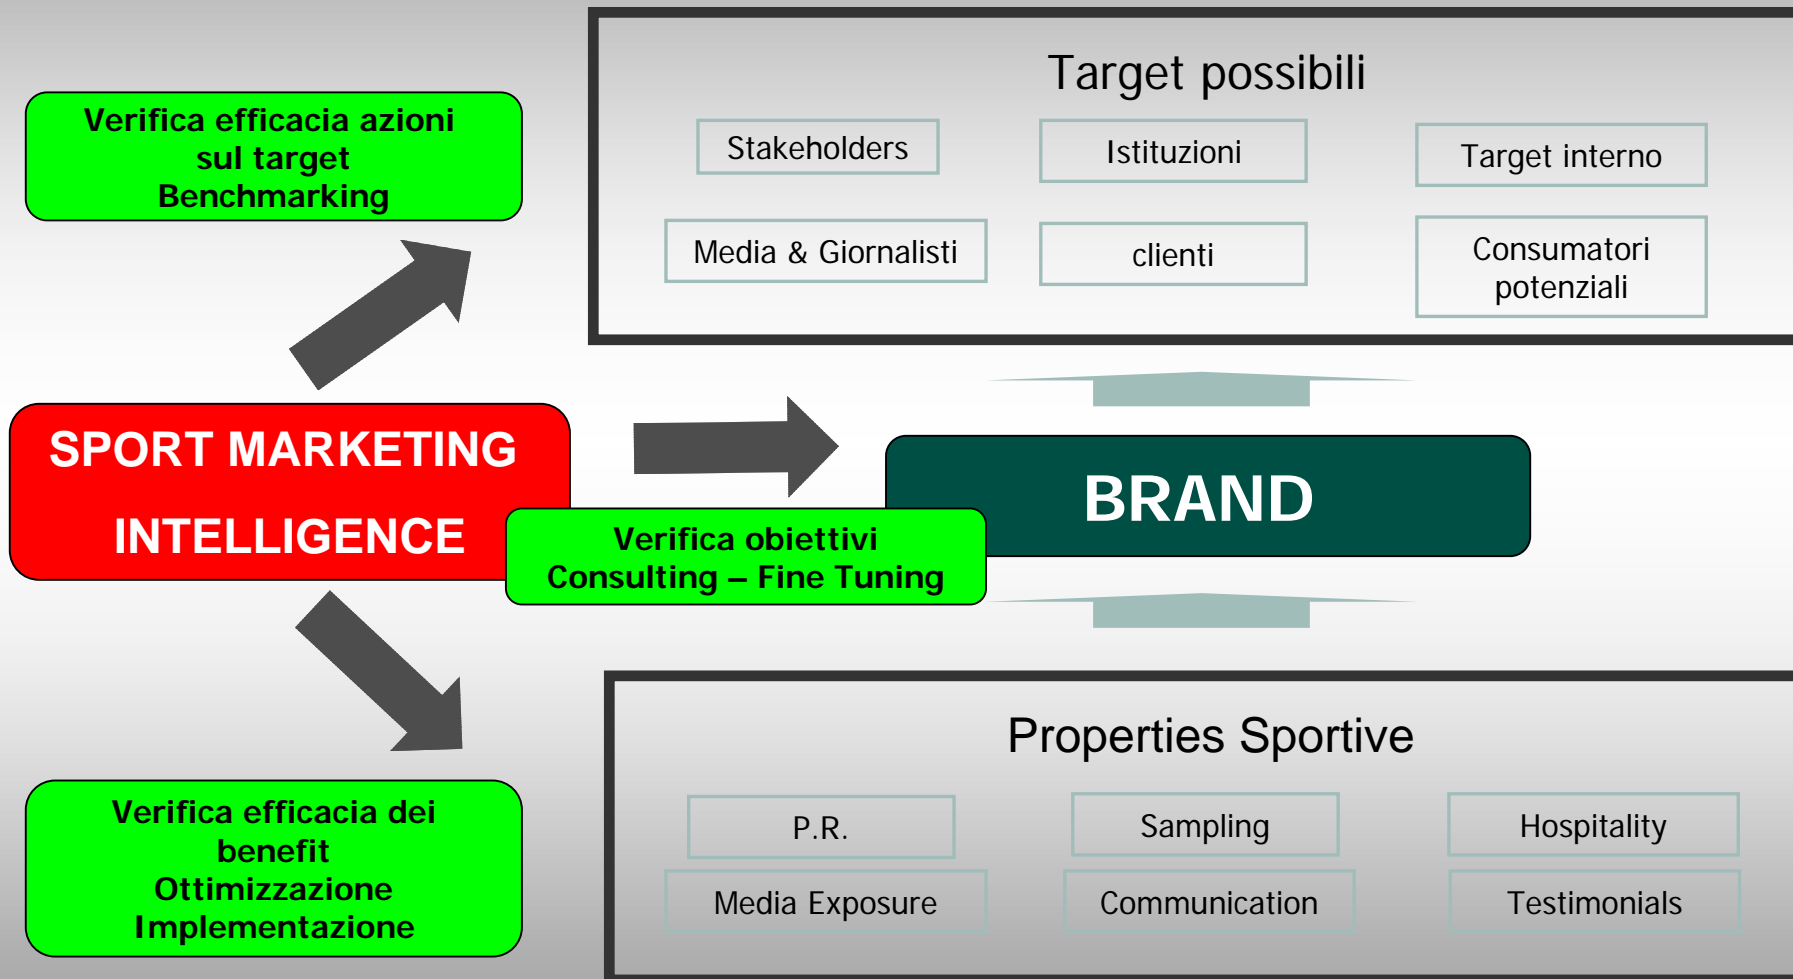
Verifica efficacia azioni sul target
Benchmarking

Target possibili

Stakeholders

Istituzioni

Target interno

Media & Giornalisti

clienti

Consumatori potenziali

SPORT MARKETING INTELLIGENCE

BRAND

Verifica obiettivi
Consulting – Fine Tuning

Verifica efficacia dei benefit
Ottimizzazione
Implementazione

Properties Sportive

P.R.

Sampling

Hospitality

Media Exposure

Communication

Testimonials